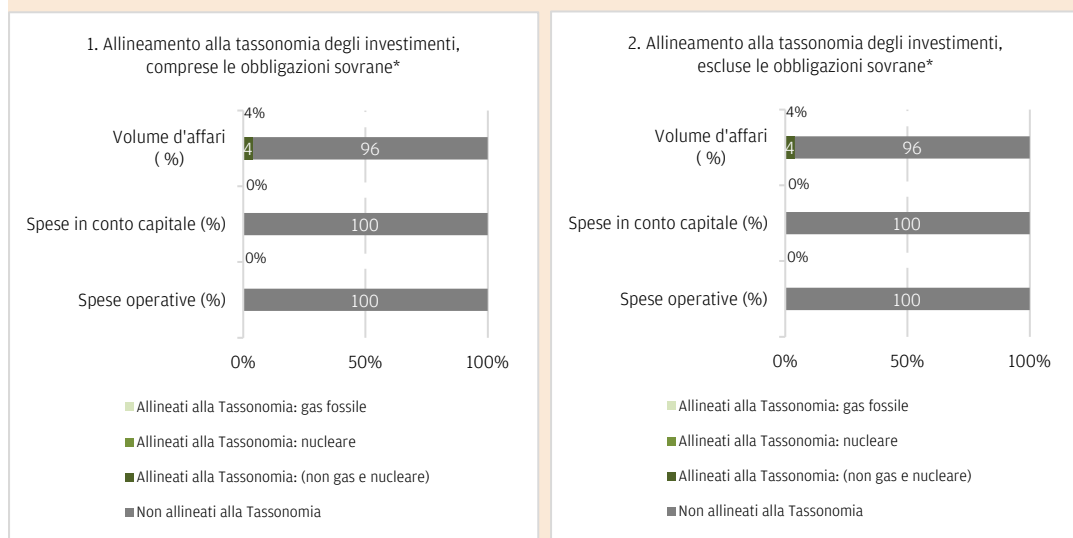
1. Allineamento alla tassonomia degli investimenti, comprese le obbligazioni sovrane*

4%

Volume d'affari ( %)

4

96

0%

Spese in conto capitale (%)

100

0%

Spese operative (%)

100

0%

50%

100%

Allineati alla Tassonomia: gas fossile

Allineati alla Tassonomia: nucleare

Allineati alla Tassonomia: (non gas e nucleare)

Non allineati alla Tassonomia

2. Allineamento alla tassonomia degli investimenti, escluse le obbligazioni sovrane*

4%

Volume d'affari ( %)

4

96

0%

Spese in conto capitale (%)

100

0%

Spese operative (%)

100

0%

50%

100%

Allineati alla Tassonomia: gas fossile

Allineati alla Tassonomia: nucleare

Allineati alla Tassonomia: (non gas e nucleare)

Non allineati alla Tassonomia